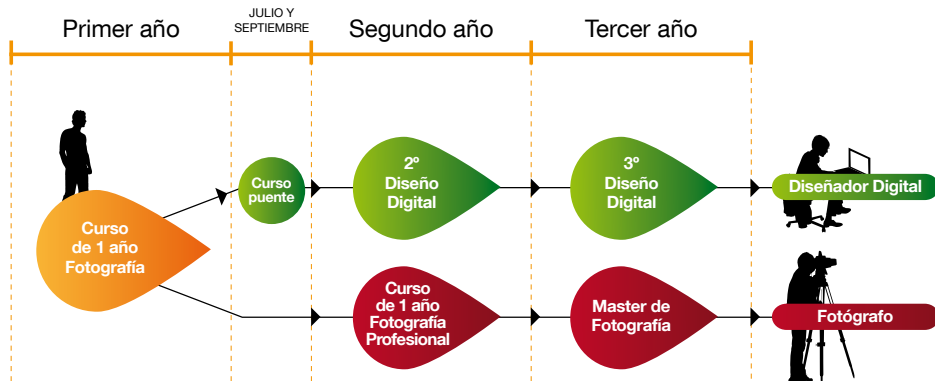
Primer año

JULIO Y SEPTIEMBRE

Segundo año

Tercer año

Curso de 1 año Fotografía

Curso puente

2º Diseño Digital

3º Diseño Digital

Diseñador Digital

Curso de 1 año Fotografía Profesional

Master de Fotografía

Fotógrafo